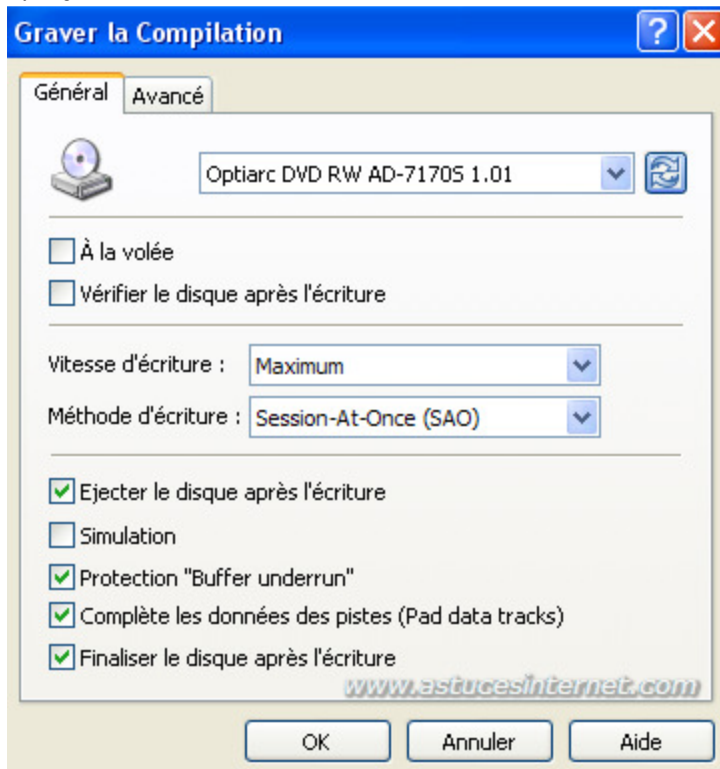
Graver la Compilation

Général | Avancé

Optiarc DVD RW AD-7170S 1.01

À la volée

Vérifier le disque après l'écriture

Vitesse d'écriture : Maximum

Méthode d'écriture : Session-At-Once (SAO)

Ejecter le disque après l'écriture

Simulation

Protection "Buffer underrun"

Complète les données des pistes (Pad data tracks)

Finaliser le disque après l'écriture

www.astucesinternet.com

OK | Annuler | Aide